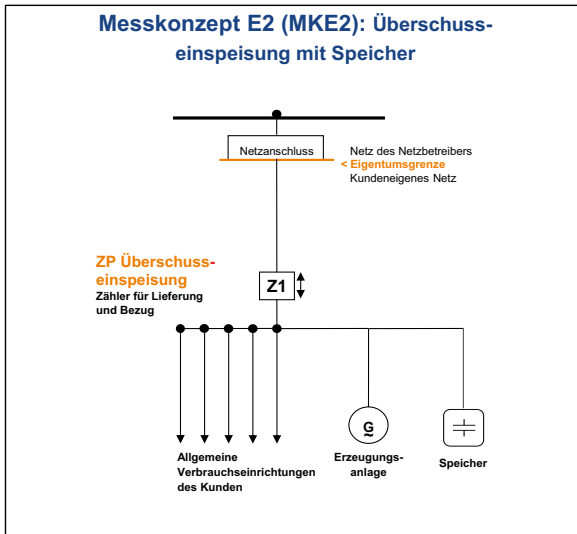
Messkonzept E2 (MKE2): Überschusseinspeisung mit Speicher

Netzanschluss

Netz des Netzbetreibers
< Eigentumsgrenze
Kundeneigenes Netz

ZP Überschusseinspeisung
Zähler für Lieferung und Bezug

Z1

G
~

Allgemeine Verbrauchseinrichtungen des Kunden

Erzeugungsanlage

Speicher